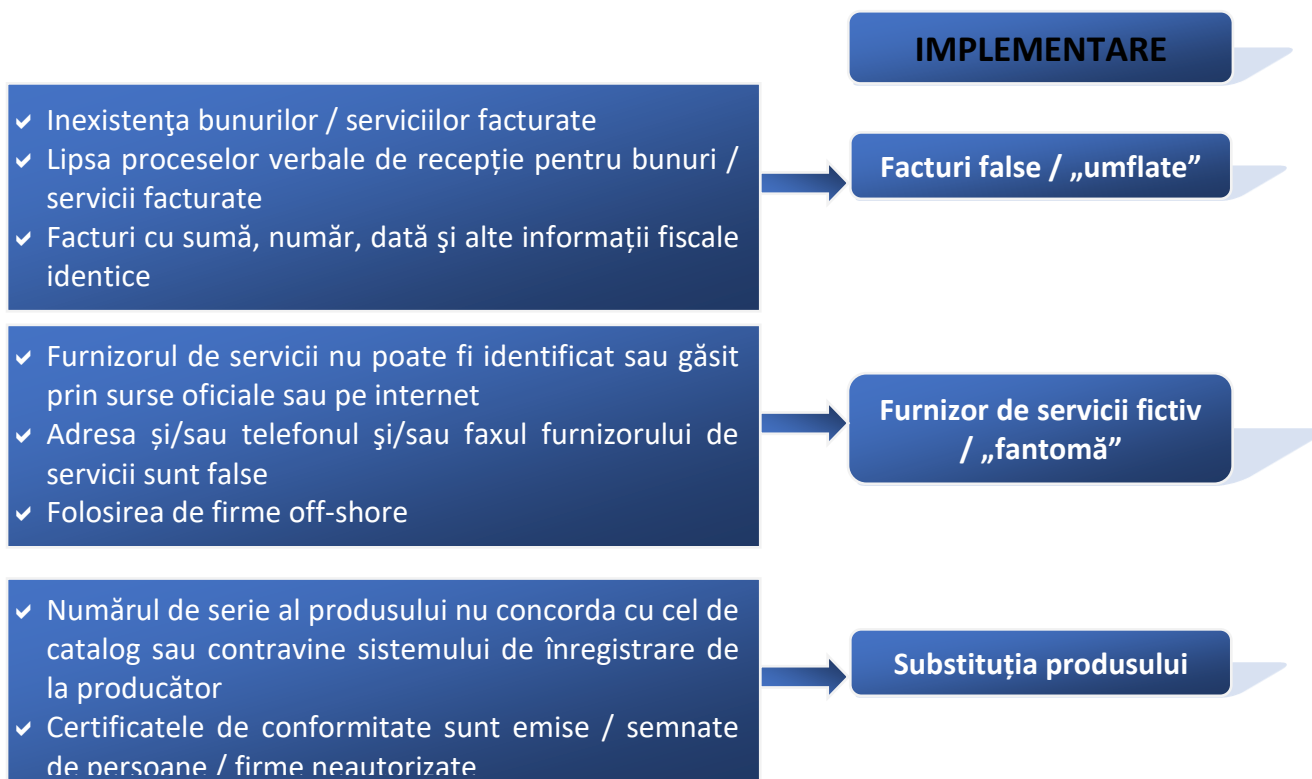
IMPLEMENTARE

- Inexistenţa bunurilor / serviciilor facturate
- Lipsa proceselor verbale de recepție pentru bunuri / servicii facturate
- Facturi cu sumă, număr, dată şi alte informații fiscale identice

Facturi false / „umflate”

- Furnizorul de servicii nu poate fi identificat sau găsit prin surse oficiale sau pe internet
- Adresa și/sau telefonul şi/sau faxul furnizorului de servicii sunt false
- Folosirea de firme off-shore

Furnizor de servicii fictiv / „fantomă”

- Numărul de serie al produsului nu concorda cu cel de catalog sau contravine sistemului de înregistrare de la producător
- Certificatele de conformitate sunt emise / semnate de persoane / firme neautorizate

Substituția produsului